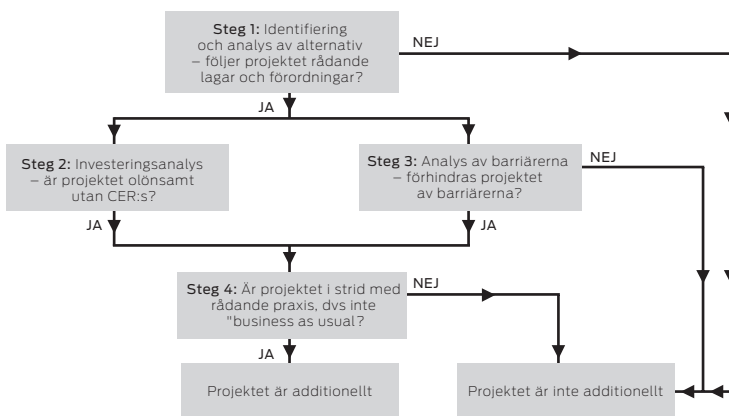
Steg 1: Identifiering och analys av alternativ – följer projektet rådande lagar och förordningar?

NEJ

JA

Steg 2: Investeringsanalys – är projektet olönsamt utan CER:s?

Steg 3: Analys av barriärerna – förhindras projektet av barriärerna?

NEJ

JA

JA

Steg 4: Är projektet i strid med rådande praxis, dvs inte "business as usual?

NEJ

JA

Projektet är additionellt

Projektet är inte additionellt